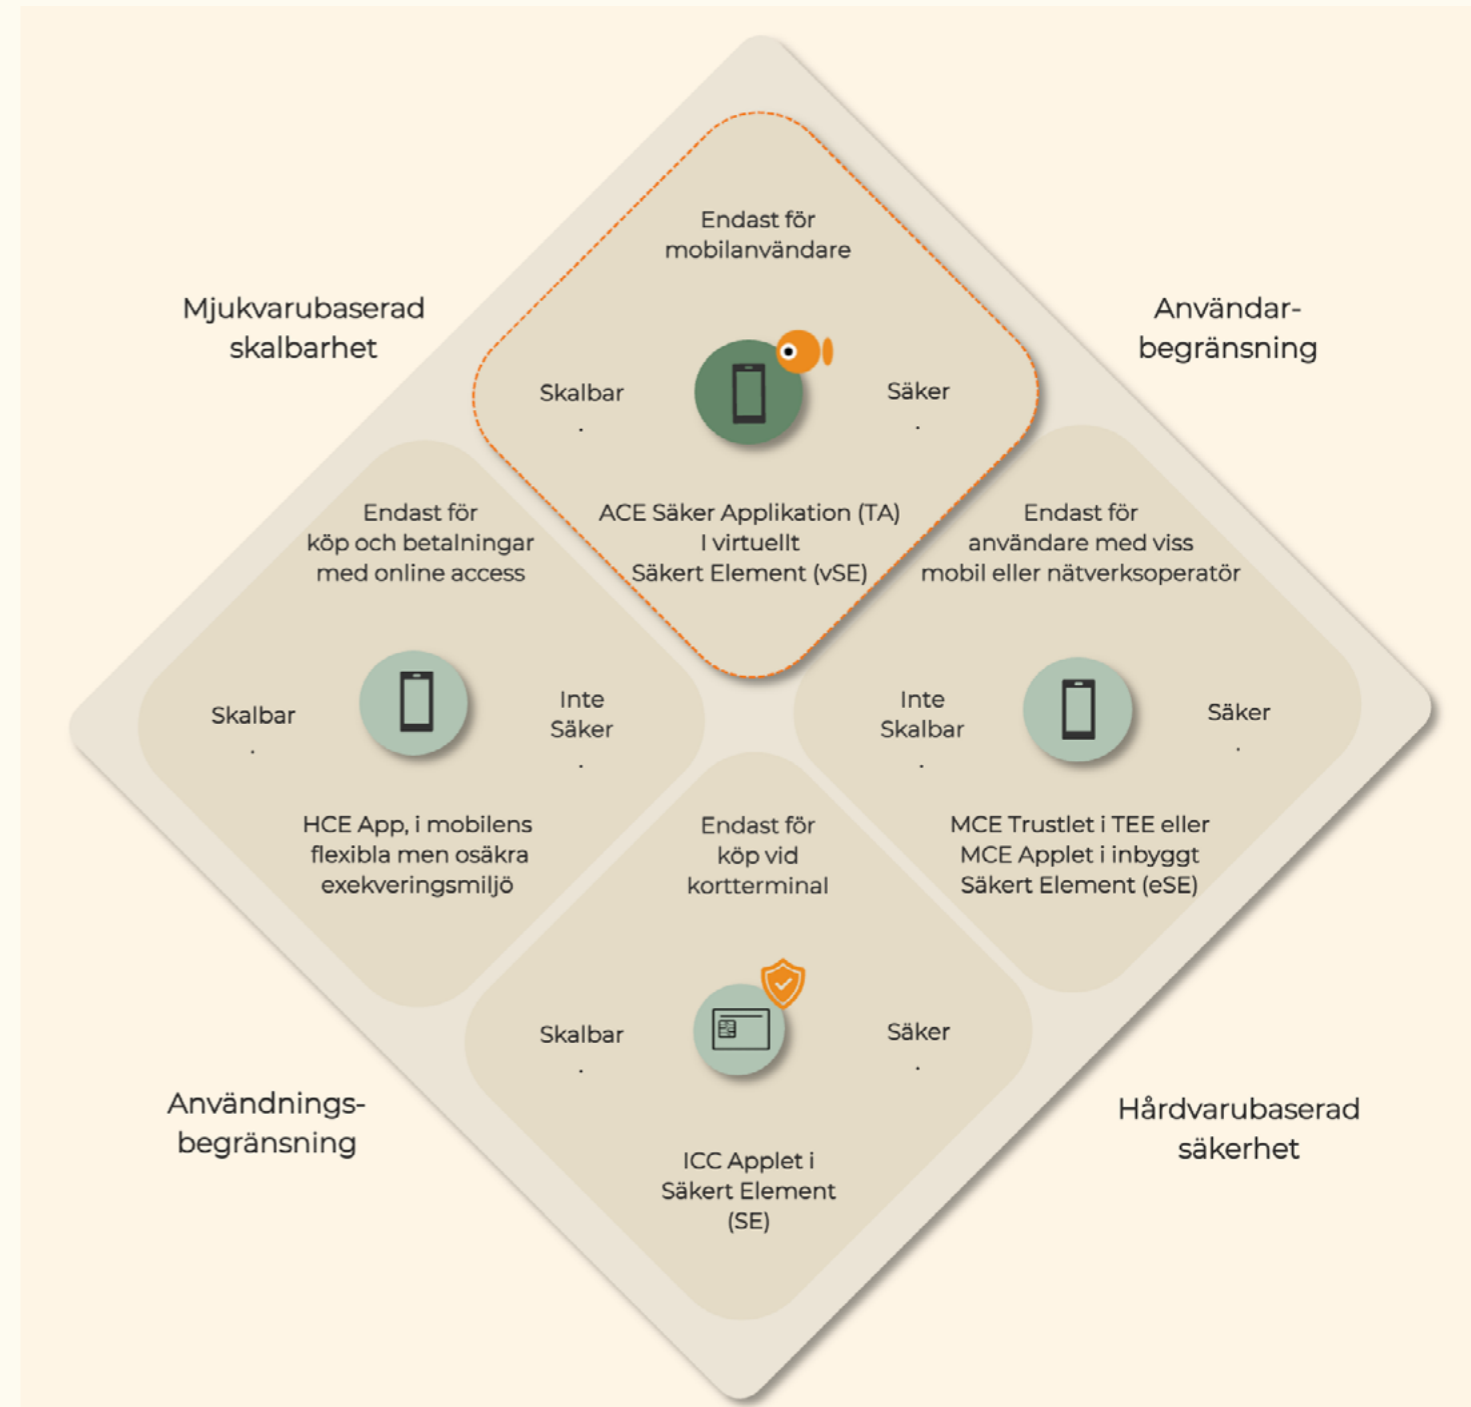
Mjukvarubaserad skalbarhet

Användar-begränsning

Endast för mobilanvändare

Skalbar
.

Säker
.

ACE Säker Applikation (TA)
I virtuellt
Säkert Element (vSE)

Endast för köp och betalningar med online access

Skalbar
.

Inte Säker
.

HCE App, i mobilens flexibla men osäkra exekveringsmiljö

Endast för användare med viss mobil eller nätverksoperatör

Inte Skalbar
.

Säker
.

MCE Trustlet i TEE eller MCE Applet i inbyggt Säkert Element (eSE)

Endast för köp vid kortterminal

Skalbar
.

Säker
.

ICC Applet i Säkert Element (SE)

Användnings-begränsning

Hårdvarubaserad säkerhet